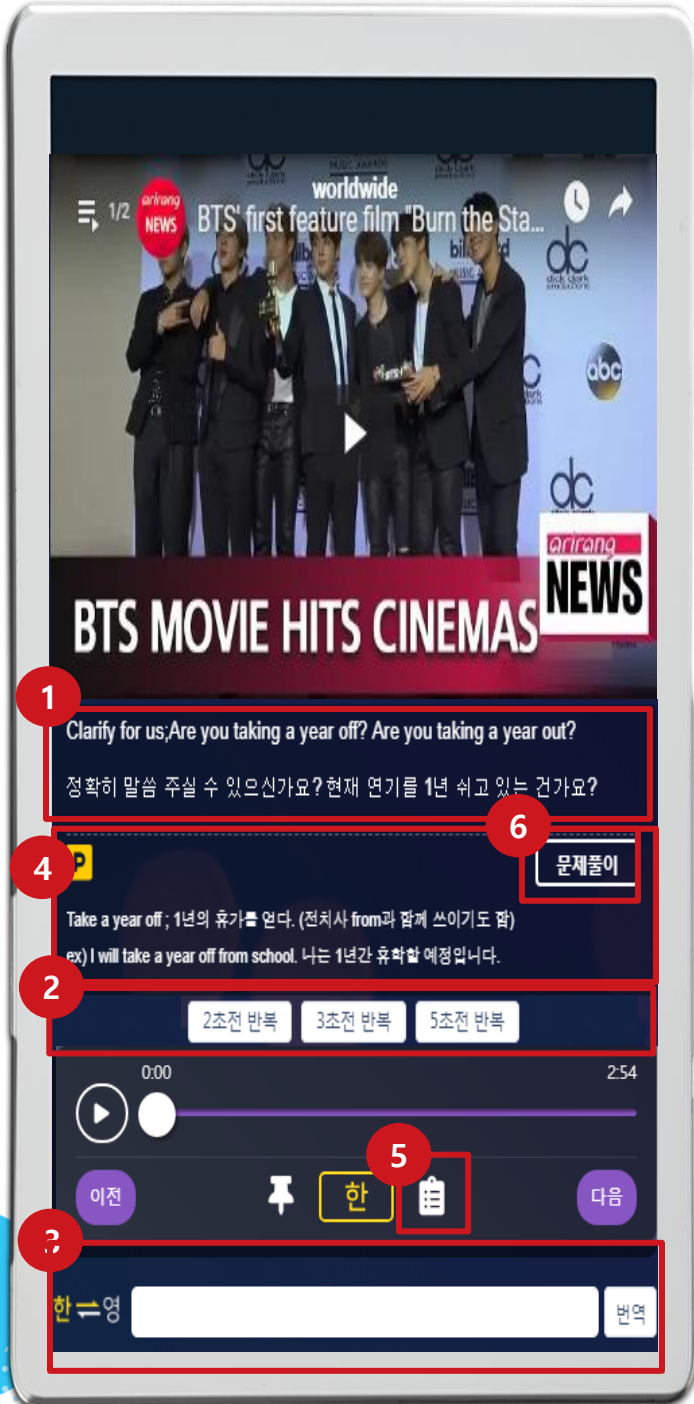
1/2 arirang NEWS BTS' first feature film "Burn the Sta...

worldwide

BTS MOVIE HITS CINEMAS

arirang NEWS

1

Clarify for us;Are you taking a year off? Are you taking a year out?

정확히 말씀 주실 수 있으신가요? 현재 연기를 1년 쉬고 있는 건가요?

6

4

문제풀이

Take a year off ; 1년의 휴가를 얻다. (전치사 from과 함께 쓰이기도 함)

ex) I will take a year off from school. 나는 1년간 휴학할 예정입니다.

2

2초전 반복 3초전 반복 5초전 반복

0:00 2:54

5

이전 한 다음

3

한⇌영 번역